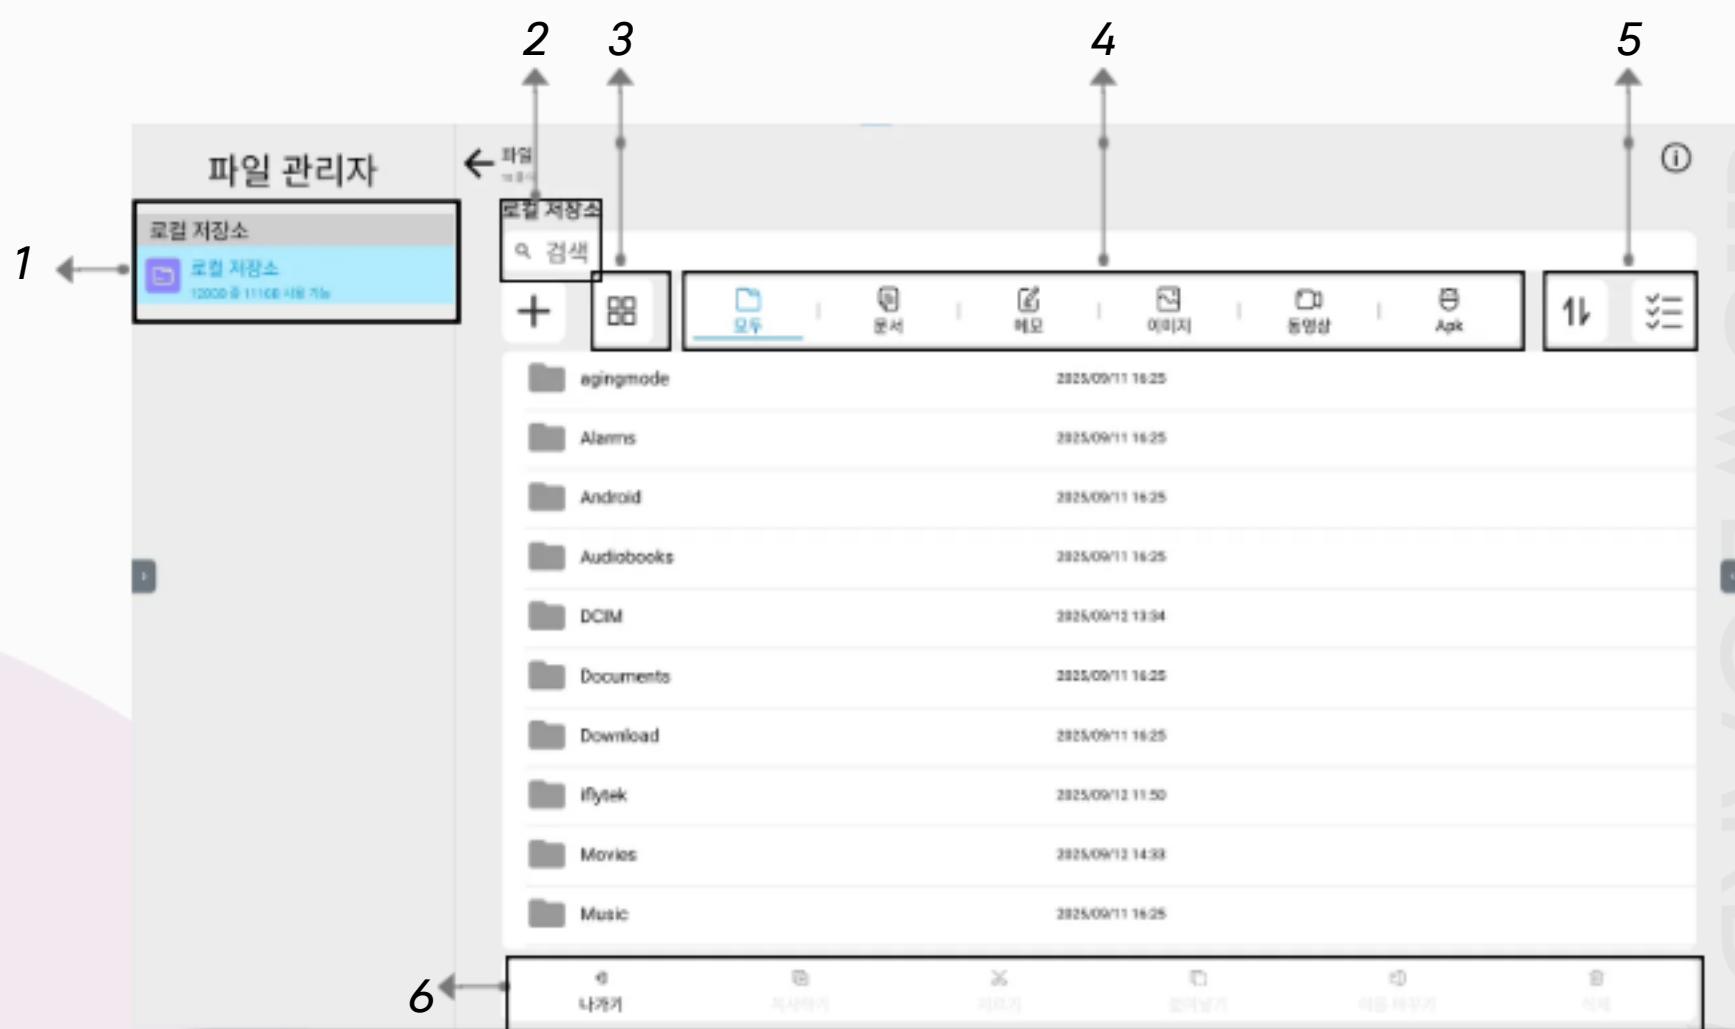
2 3 4 5

파일 관리자

파일

로컬 저장소

1

로컬 저장소

로컬 저장소

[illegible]

검색

+

모두 | 문서 | 메모 | 이미지 | 동영상 | Apk

agingmode 2025/09/11 16:25
Alarms 2025/09/11 16:25
Android 2025/09/11 16:25
Audiobooks 2025/09/11 16:25
DCIM 2025/09/12 13:34
Documents 2025/09/11 16:25
Download 2025/09/11 16:25
iflytek 2025/09/12 11:50
Movies 2025/09/12 14:33
Music 2025/09/11 16:25

6

나가기 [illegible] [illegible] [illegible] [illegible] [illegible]